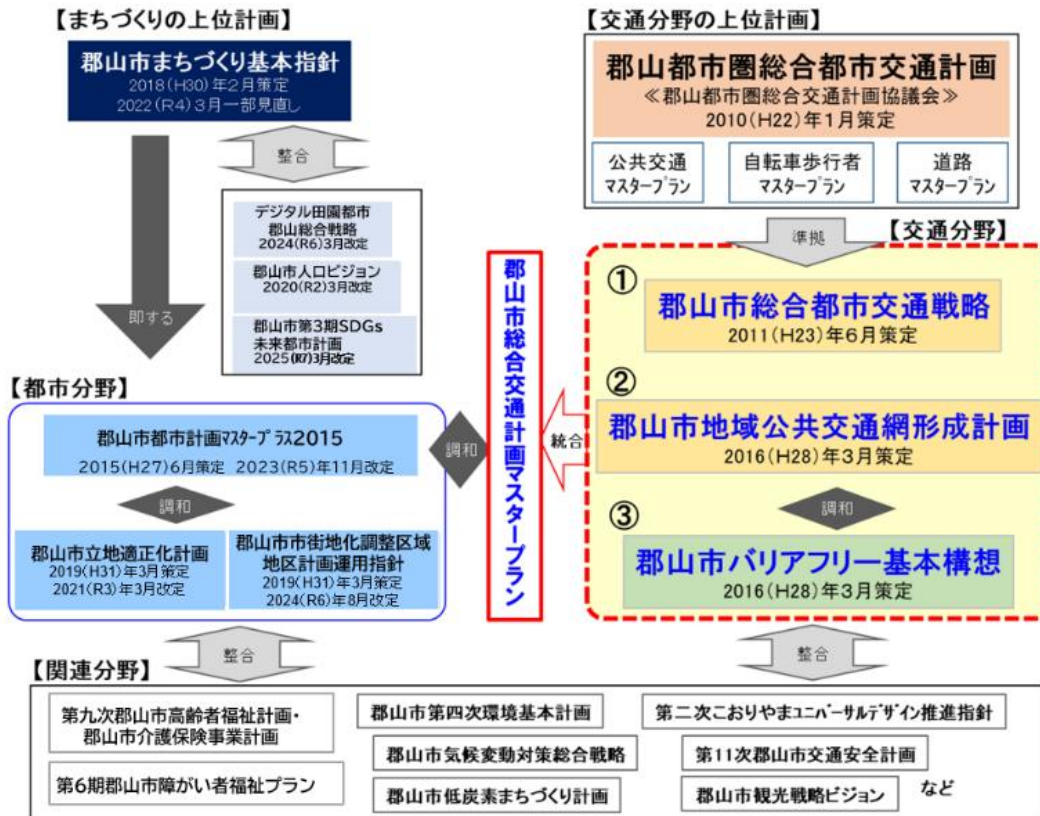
【まちづくりの上位計画】

郡山市まちづくり基本指針
2018(H30)年2月策定
2022(R4)3月一部見直し

整合

デジタル田園都市郡山総合戦略
2024(R6)3月改定

郡山市人口ビジョン
2020(R2)3月改定

郡山市第3期SDGs未来都市計画
2025(R7)3月改定

即する

【交通分野の上位計画】

郡山都市圏総合都市交通計画
≪郡山都市圏総合交通計画協議会≫
2010(H22)年1月策定

公共交通マスタープラン

自転車歩行者マスタープラン

道路マスタープラン

準拠

【交通分野】

①
郡山市総合都市交通戦略
2011(H23)年6月策定

②
郡山市地域公共交通網形成計画
2016(H28)年3月策定

調和

③
郡山市バリアフリー基本構想
2016(H28)年3月策定

郡山市総合交通計画マスタープラン

統合

調和

【都市分野】

郡山市都市計画マスタープラン2015
2015(H27)6月策定 2023(R5)年11月改定

調和

郡山市立地適正化計画
2019(H31)年3月策定
2021(R3)年3月改定

郡山市市街地化調整区域地区計画運用指針
2019(H31)年3月策定
2024(R6)年8月改定

整合

整合

【関連分野】

第九次郡山市高齢者福祉計画・郡山市介護保険事業計画

郡山市第四次環境基本計画

第二次こおりやまユニバーサルデザイン推進指針

郡山市気候変動対策総合戦略

第11次郡山市交通安全計画

第6期郡山市障がい者福祉プラン

郡山市低炭素まちづくり計画

郡山市観光戦略ビジョン

など